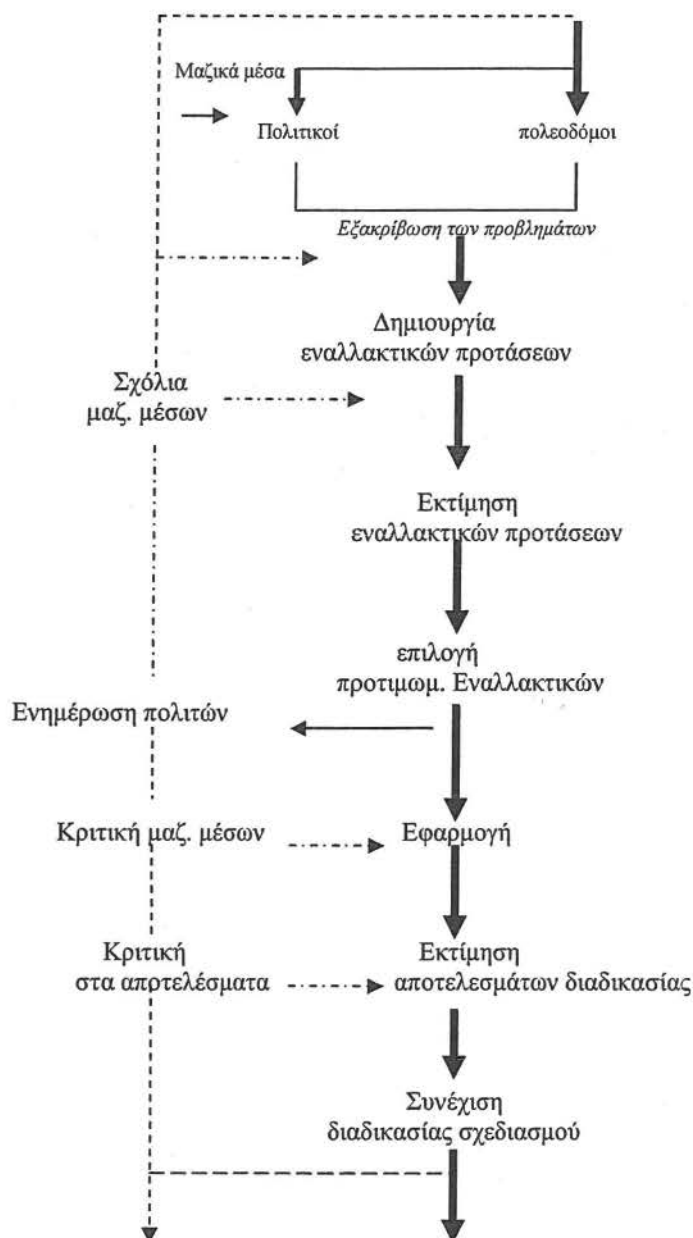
Μαζικά μέσα

Πολιτικοί

πολεοδόμοι

Εξακρίβωση των προβλημάτων

Δημιουργία εναλλακτικών προτάσεων

Σχόλια μαζ. μέσων

Εκτίμηση εναλλακτικών προτάσεων

επιλογή προτιμωμ. Εναλλακτικών

Ενημέρωση πολιτών

Κριτική μαζ. μέσων

Εφαρμογή

Κριτική στα απρτελέσματα

Εκτίμηση αποτελεσμάτων διαδικασίας

Συνέχιση διαδικασίας σχεδιασμού